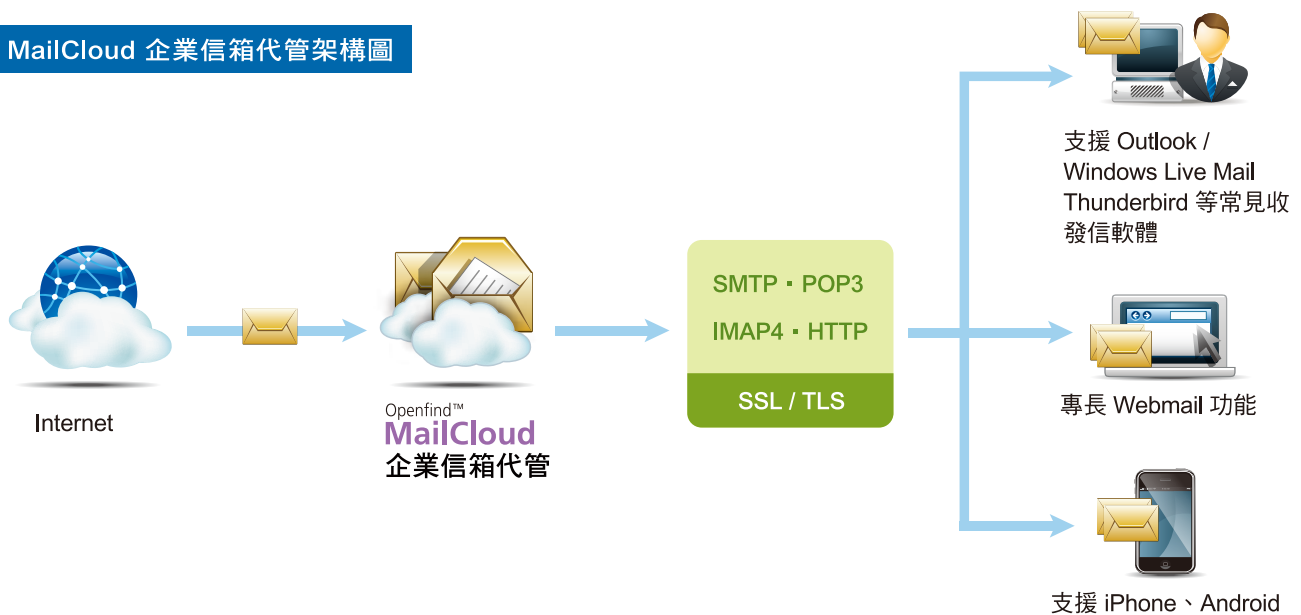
MailCloud 企業信箱代管架構圖

Internet

Openfind™
MailCloud
企業信箱代管

SMTP ▪ POP3
IMAP4 ▪ HTTP
SSL / TLS

支援 Outlook / Windows Live Mail Thunderbird 等常見收發信軟體

專長 Webmail 功能

支援 iPhone、Android